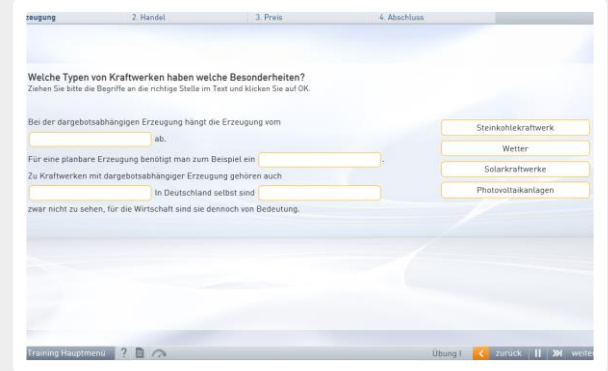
zeugung 2. Handel 3. Preis 4. Abschluss

Welche Typen von Kraftwerken haben welche Besonderheiten?
Ziehen Sie bitte die Begriffe an die richtige Stelle im Text und klicken Sie auf OK.

Bei der dargebotsabhängigen Erzeugung hängt die Erzeugung vom ab.
Für eine planbare Erzeugung benötigt man zum Beispiel ein .
Zu Kraftwerken mit dargebotsabhängiger Erzeugung gehören auch In Deutschland selbst sind zwar nicht zu sehen, für die Wirtschaft sind sie dennoch von Bedeutung.

Steinkohlekraftwerk
Wetter
Solarkraftwerke
Photovoltaikanlagen

Training Hauptmenü ? Übung I < zurück || >> weite